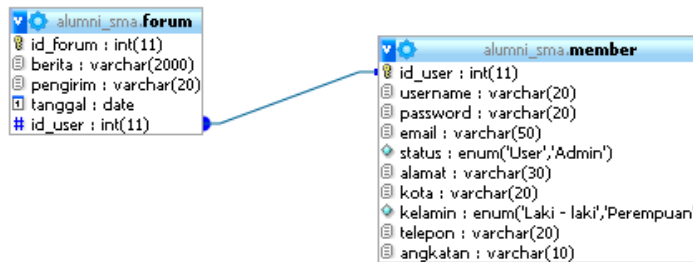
alumni_sma.forum
id_forum : int(11)
berita : varchar(2000)
pengirim : varchar(20)
tanggal : date
id_user : int(11)

alumni_sma.member
id_user : int(11)
username : varchar(20)
password : varchar(20)
email : varchar(50)
status : enum('User','Admin')
alamat : varchar(30)
kota : varchar(20)
kelamin : enum('Laki - laki','Perempuan
telepon : varchar(20)
angkatan : varchar(10)